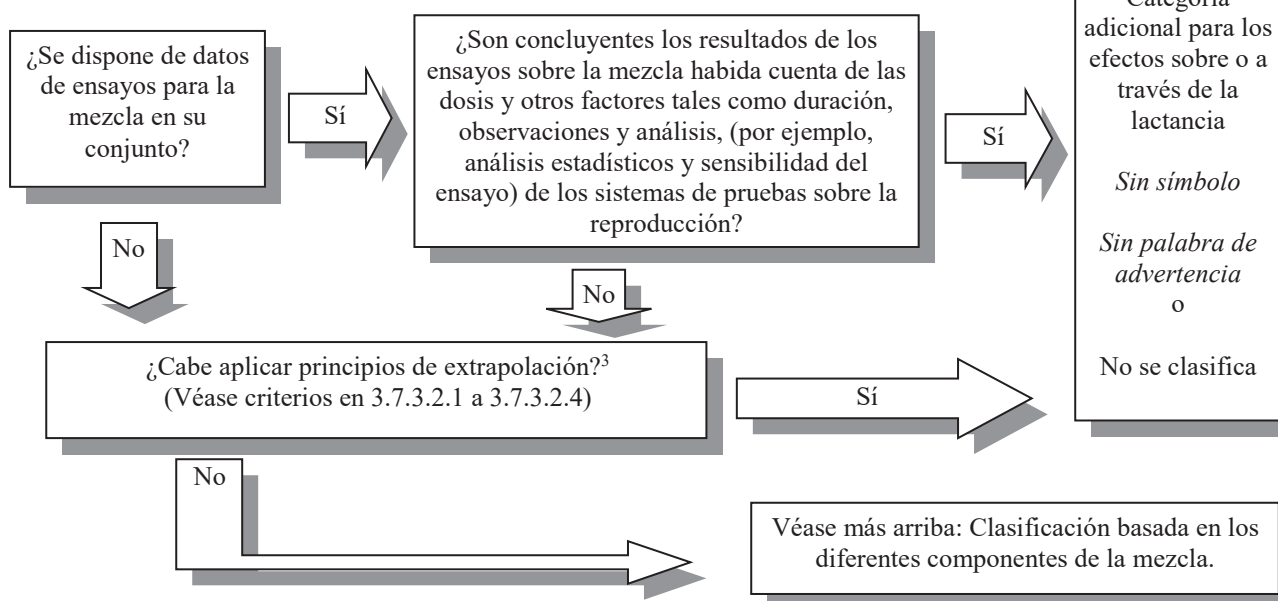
¿Se dispone de datos de ensayos para la mezcla en su conjunto?

Sí

¿Son concluyentes los resultados de los ensayos sobre la mezcla habida cuenta de las dosis y otros factores tales como duración, observaciones y análisis, (por ejemplo, análisis estadísticos y sensibilidad del ensayo) de los sistemas de pruebas sobre la reproducción?

Sí

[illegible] adicional para los efectos sobre o a través de la lactancia

*Sin símbolo*

*Sin palabra de advertencia*
o

No se clasifica

No

No

¿Cabe aplicar principios de extrapolación?$^3$
(Véase criterios en 3.7.3.2.1 a 3.7.3.2.4)

Sí

No

Véase más arriba: Clasificación basada en los diferentes componentes de la mezcla.